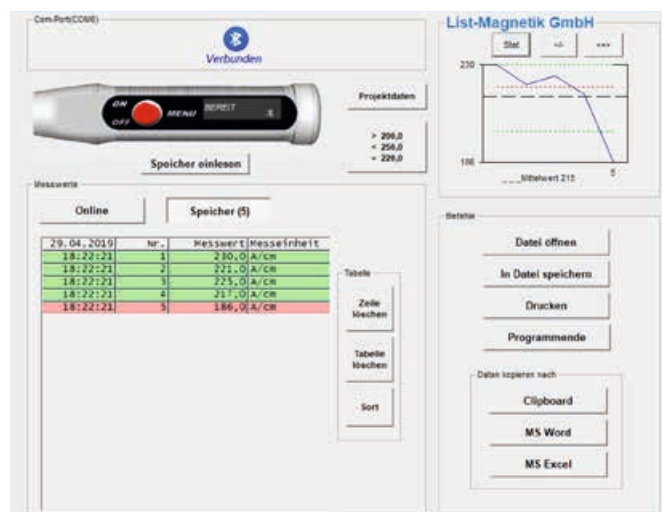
Com-Port(COM8)

Verbunden

ON
OFF
MENU
BEREIT

Speicher einlesen

Projektdaten

> 200,0
< 250,0
= 220,0

List-Magnetik GmbH

Stat
+/-
+++

230
180
5
Mittelwert 215

Messwerte

Online
Speicher (5)

| 29.04.2019 | Nr. | Messwert | Messeinheit |
|---|---|---|---|
| 18:22:21 | 1 | 230,0 | A/cm |
| 18:22:21 | 2 | 221,0 | A/cm |
| 18:22:21 | 3 | 225,0 | A/cm |
| 18:22:21 | 4 | 217,0 | A/cm |
| 18:22:21 | 5 | 186,0 | A/cm |

Tabelle
Zeile löschen
Tabelle löschen
Sort

Befehle
Datei öffnen
In Datei speichern
Drucken
Programmende

Daten kopieren nach
Clipboard
MS Word
MS Excel